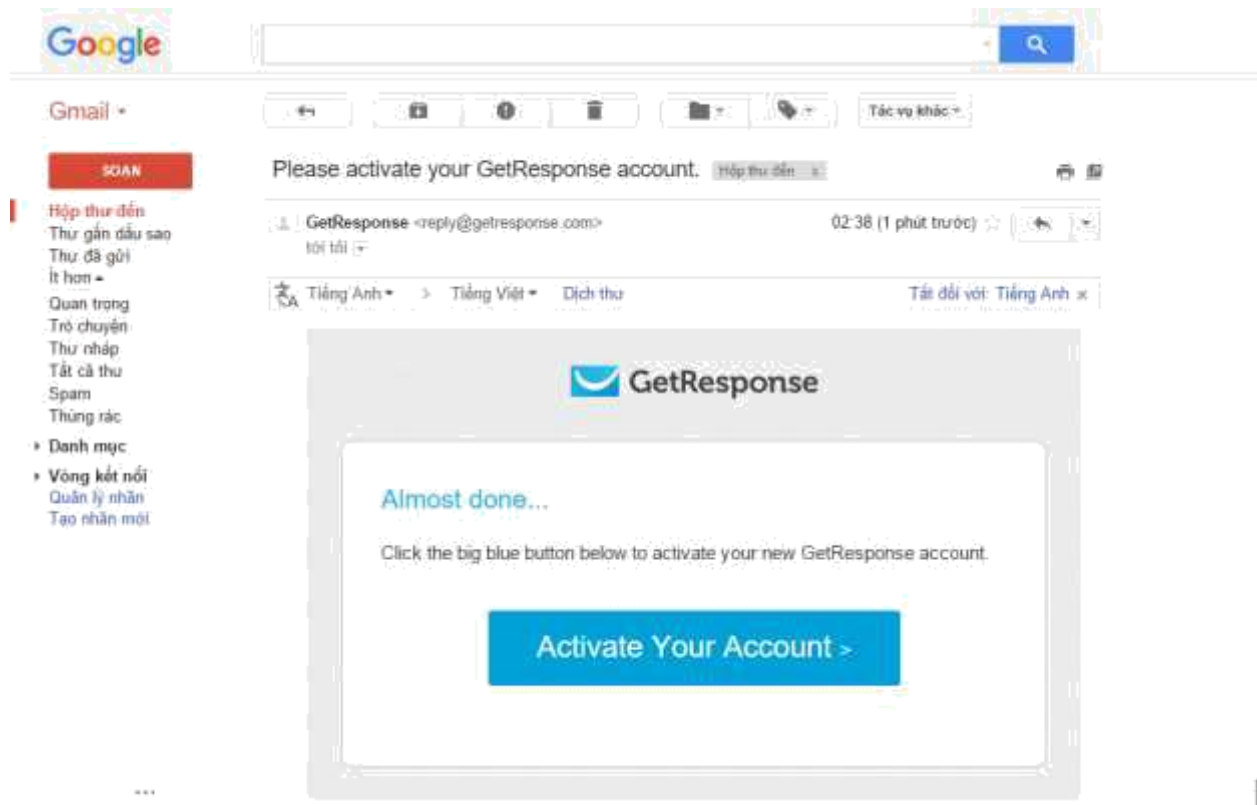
Google

Gmail ▾

Tác vụ khác ▾

SOẠN

Hộp thư đến
Thư gắn dấu sao
Thư đã gửi
Ít hơn ▴
Quan trọng
Trò chuyện
Thư nháp
Tất cả thư
Spam
Thùng rác
▸ Danh mục
▸ Vòng kết nối
Quản lý nhãn
Tạo nhãn mới

Please activate your GetResponse account. Hộp thư đến x

GetResponse <reply@getresponse.com>
tới tôi ▾

02:38 (1 phút trước)

Tiếng Anh ▾ > Tiếng Việt ▾ Dịch thư

Tắt đối với: Tiếng Anh x

GetResponse

Almost done...

Click the big blue button below to activate your new GetResponse account.

Activate Your Account >

...